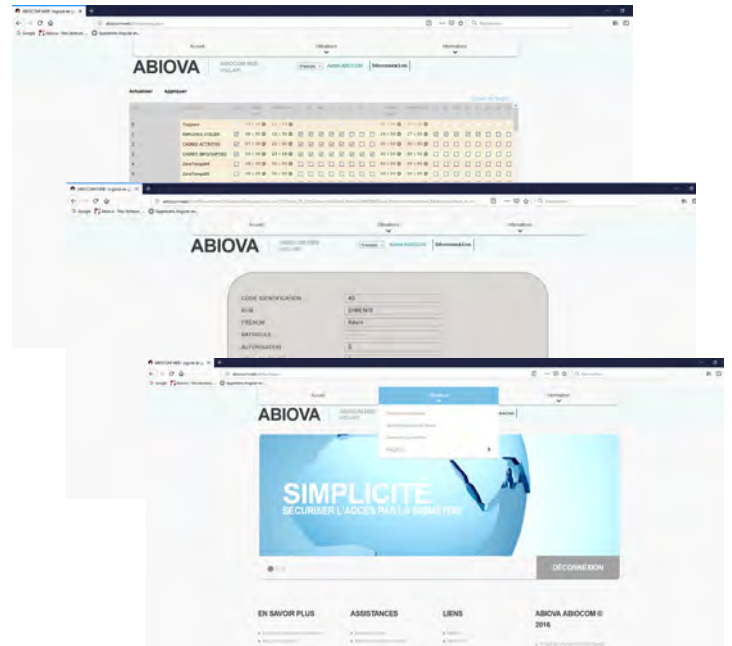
ABIOVA

Accueil

Utilisateurs

Informations

ADMIN ABIOCOM

Déconnexion

Actualiser

Appliquer

Toujours

EMPLOYES ATELIER

CADRES ACTIVITES

CADRES DIRIGEANTS

ZoneTemps05

ZoneTemps06

ABIOVA

Accueil

Utilisateurs

Informations

ADMIN ABIOCOM

Déconnexion

CODE IDENTIFICATION

43

NOM

PRÉNOM

MATRICULE

AUTORISATION

ABIOVA

Accueil

Utilisateurs

Informations

SIMPLICITE

SECURISER L'ACCES PAR LA BIOMETRIE

DÉCONNEXION

EN SAVOIR PLUS

ASSISTANCES

LIENS

ABIOVA ABIOCOM © 2016